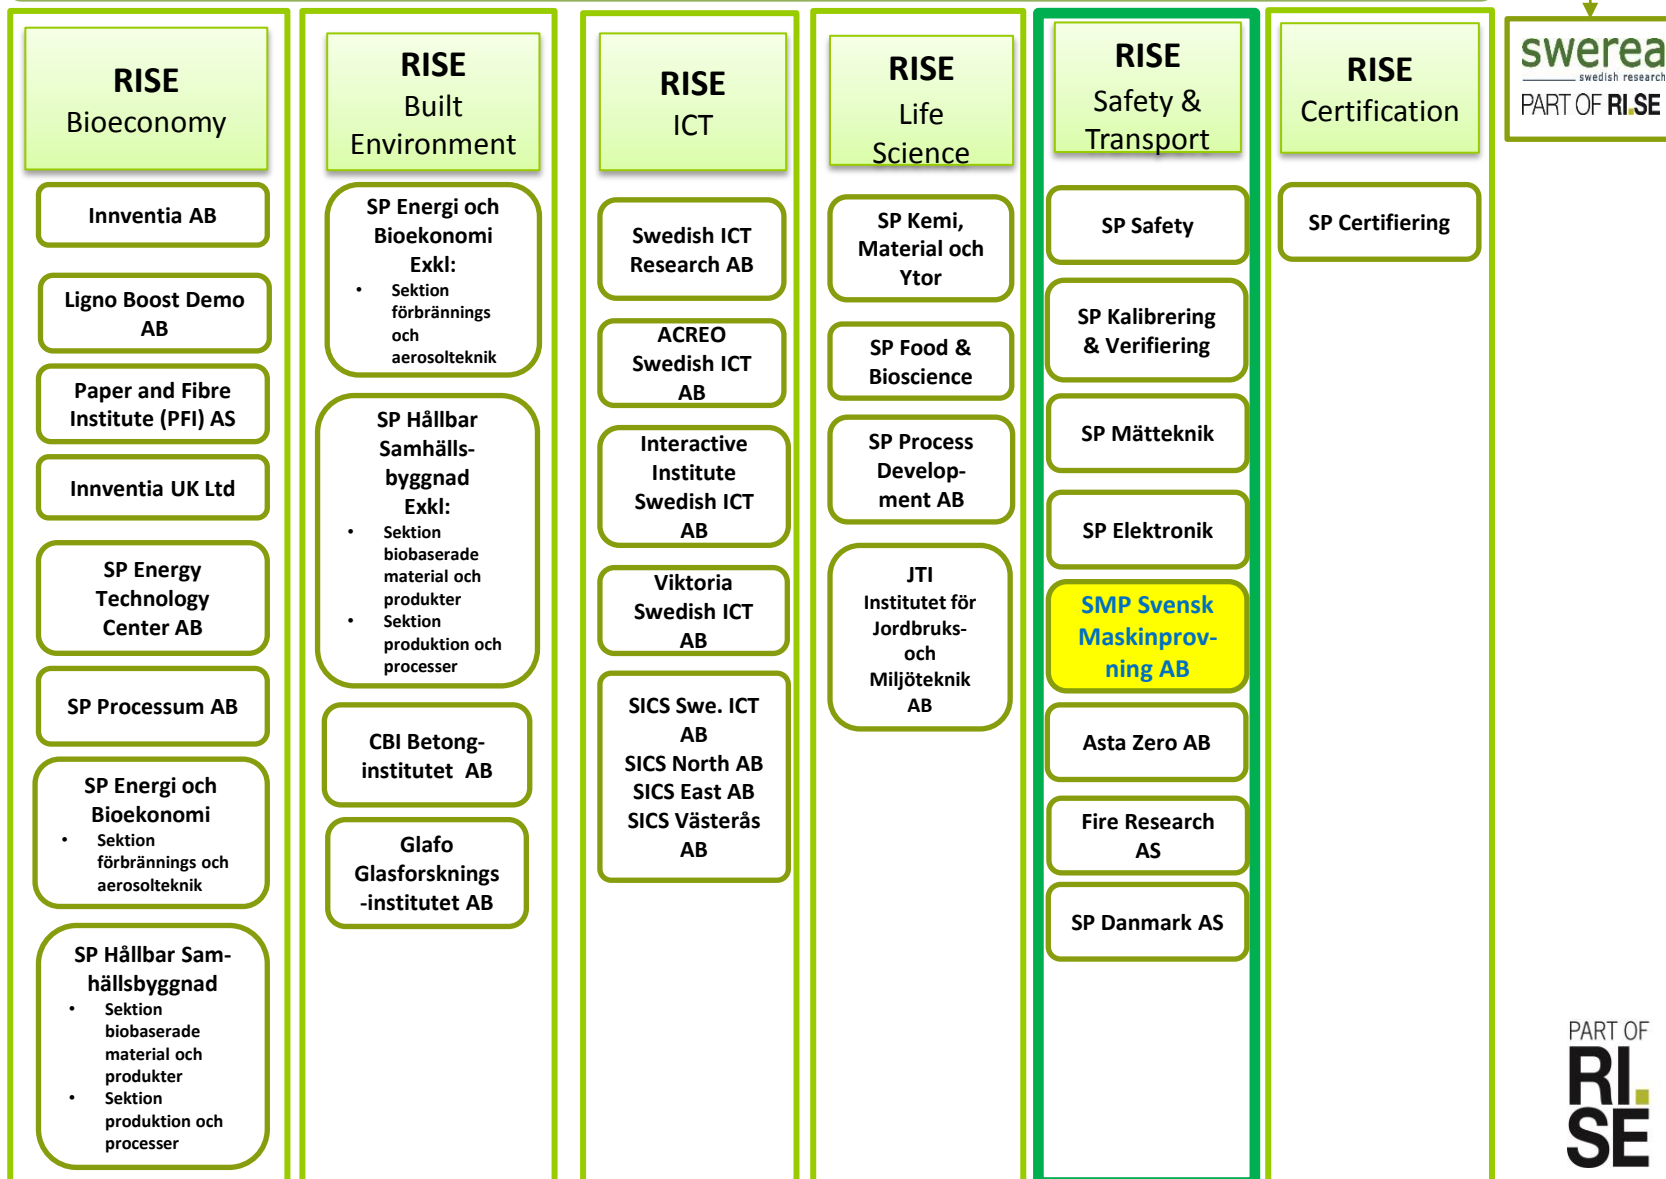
RISE
Bioeconomy

Innventia AB

Ligno Boost Demo AB

Paper and Fibre Institute (PFI) AS

Innventia UK Ltd

SP Energy Technology Center AB

SP Processum AB

SP Energi och Bioekonomi
- Sektion förbrännings och aerosolteknik

SP Hållbar Samhällsbyggnad
- Sektion biobaserade material och produkter
- Sektion produktion och processer

RISE
Built Environment

SP Energi och Bioekonomi
Exkl:
- Sektion förbrännings och aerosolteknik

SP Hållbar Samhällsbyggnad
Exkl:
- Sektion biobaserade material och produkter
- Sektion produktion och processer

CBI Betonginstitutet AB

Glafo Glasforsknings -institutet AB

RISE
ICT

Swedish ICT Research AB

ACREO Swedish ICT AB

Interactive Institute Swedish ICT AB

Viktoria Swedish ICT AB

SICS Swe. ICT AB
SICS North AB
SICS East AB
SICS Västerås AB

RISE
Life Science

SP Kemi, Material och Ytor

SP Food & Bioscience

SP Process Development AB

JTI
Institutet för Jordbruks- och Miljöteknik AB

RISE
Safety & Transport

SP Safety

SP Kalibrering & Verifiering

SP Mätteknik

SP Elektronik

SMP Svensk Maskinprovning AB

Asta Zero AB

Fire Research AS

SP Danmark AS

RISE
Certification

SP Certifiering

swerea
swedish research
PART OF RI.SE

PART OF
RI.
SE